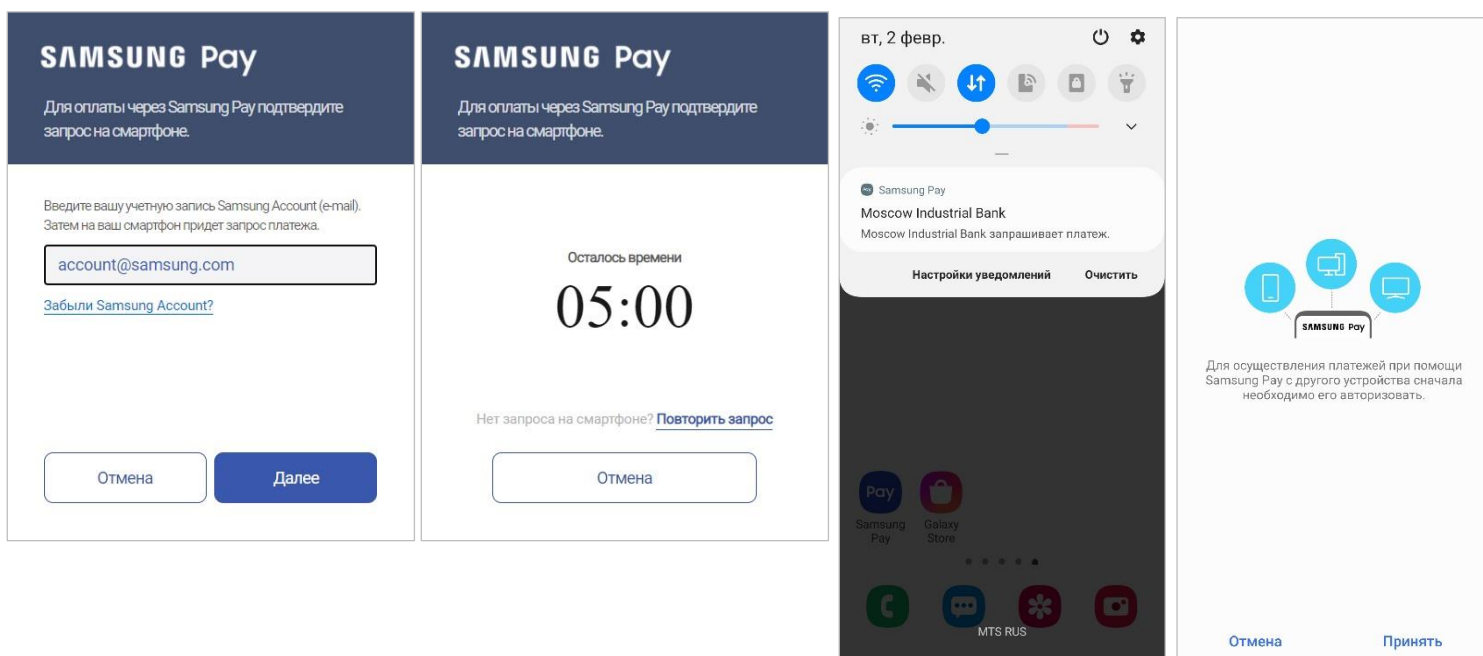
SAMSUNG Pay

Для оплаты через Samsung Pay подтвердите запрос на смартфоне.

Введите вашу учетную запись Samsung Account (e-mail). Затем на ваш смартфон придет запрос платежа.

account@samsung.com

Забыли Samsung Account?

Отмена

Далее

SAMSUNG Pay

Для оплаты через Samsung Pay подтвердите запрос на смартфоне.

Осталось времени

05:00

Нет запроса на смартфоне? Повторить запрос

Отмена

вт, 2 февр.

Samsung Pay

Moscow Industrial Bank

Moscow Industrial Bank запрашивает платеж.

Настройки уведомлений

Очистить

Pay

Samsung Pay

Galaxy Store

MTS RUS

SAMSUNG Pay

Для осуществления платежей при помощи Samsung Pay с другого устройства сначала необходимо его авторизовать.

Отмена

Принять